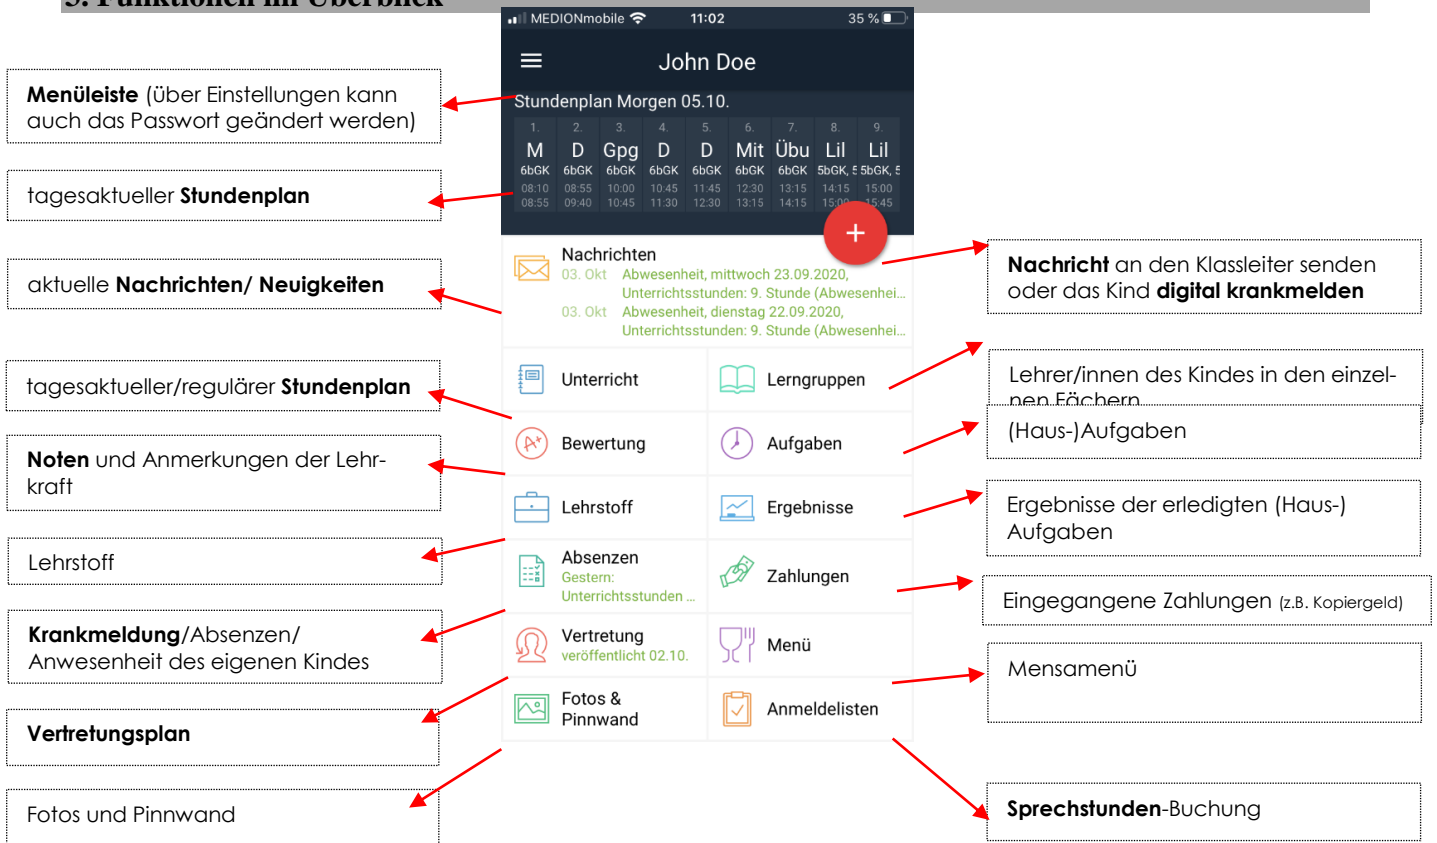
3. Funktionen im Überblick

MEDIONmobile 11:02 35 %

John Doe

Stundenplan Morgen 05.10.

| 1. | 2. | 3. | 4. | 5. | 6. | 7. | 8. | 9. |
|---|---|---|---|---|---|---|---|---|
| M | D | Gpg | D | D | Mit | Übu | Lil | Lil |
| 6bGK | 6bGK | 6bGK | 6bGK | 6bGK | 6bGK | 6bGK | 5bGK, 5 | 5bGK, 5 |
| 08:10 08:55 | 08:55 09:40 | 10:00 10:45 | 10:45 11:30 | 11:45 12:30 | 12:30 13:15 | 13:15 14:15 | 14:15 15:00 | 15:00 15:45 |

+

Nachrichten
03. Okt Abwesenheit, mittwoch 23.09.2020, Unterrichtsstunden: 9. Stunde (Abwesenhei...
03. Okt Abwesenheit, dienstag 22.09.2020, Unterrichtsstunden: 9. Stunde (Abwesenhei...

Unterricht
Lerngruppen
Bewertung
Aufgaben
Lehrstoff
Ergebnisse
Absenzen
Gestern: Unterrichtsstunden ...
Zahlungen
Vertretung
veröffentlicht 02.10.
Menü
Fotos & Pinnwand
Anmeldelisten

**Menüleiste** (über Einstellungen kann auch das Passwort geändert werden)

tagesaktueller **Stundenplan**

aktuelle **Nachrichten/ Neuigkeiten**

tagesaktueller/regulärer **Stundenplan**

**Noten** und Anmerkungen der Lehrkraft

Lehrstoff

**Krankmeldung**/Absenzen/ Anwesenheit des eigenen Kindes

**Vertretungsplan**

Fotos und Pinnwand

**Nachricht** an den Klassleiter senden oder das Kind **digital krankmelden**

Lehrer/innen des Kindes in den einzelnen Fächern

(Haus-)Aufgaben

Ergebnisse der erledigten (Haus-) Aufgaben

Eingegangene Zahlungen (z.B. Kopiergeld)

Mensamenü

**Sprechstunden**-Buchung